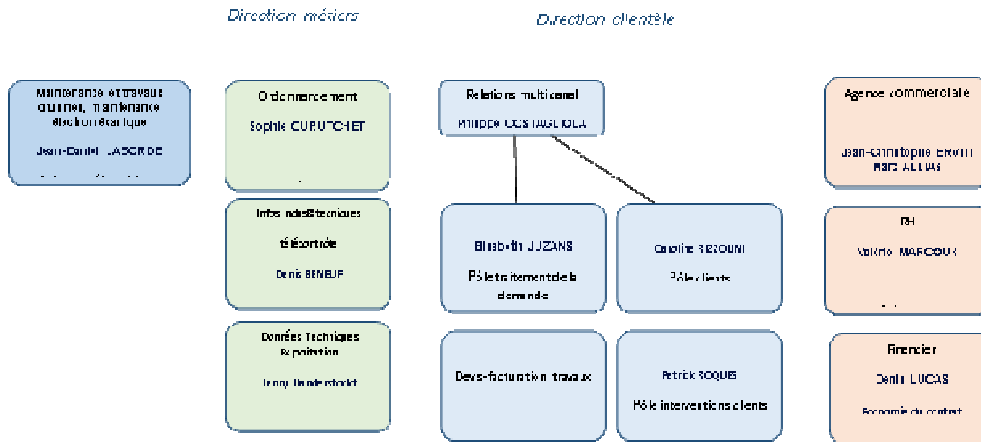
Direction métiers

Direction clientèle

Maintenance et travaux courants, maintenance électromécanique

Jean-Daniel LABORDE

Ordonnancement

Sophie CURUTCHET

Relations multicanal

Philippe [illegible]

Agence commerciale

Jean-Christophe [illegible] Marc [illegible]

Infos ndustrielles/techniques

télécontrôle

Denis BENEUF

Elisabeth LUZANS

Pôle traitement de la demande

Caroline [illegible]

Pôle clients

RH

Sophie MARCOUX

Données Techniques Exploitation

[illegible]

Devis-facturation travaux

Patrick SOQUES

Pôle interventions clients

Financier

Denis LUCAS

Economie du contrat